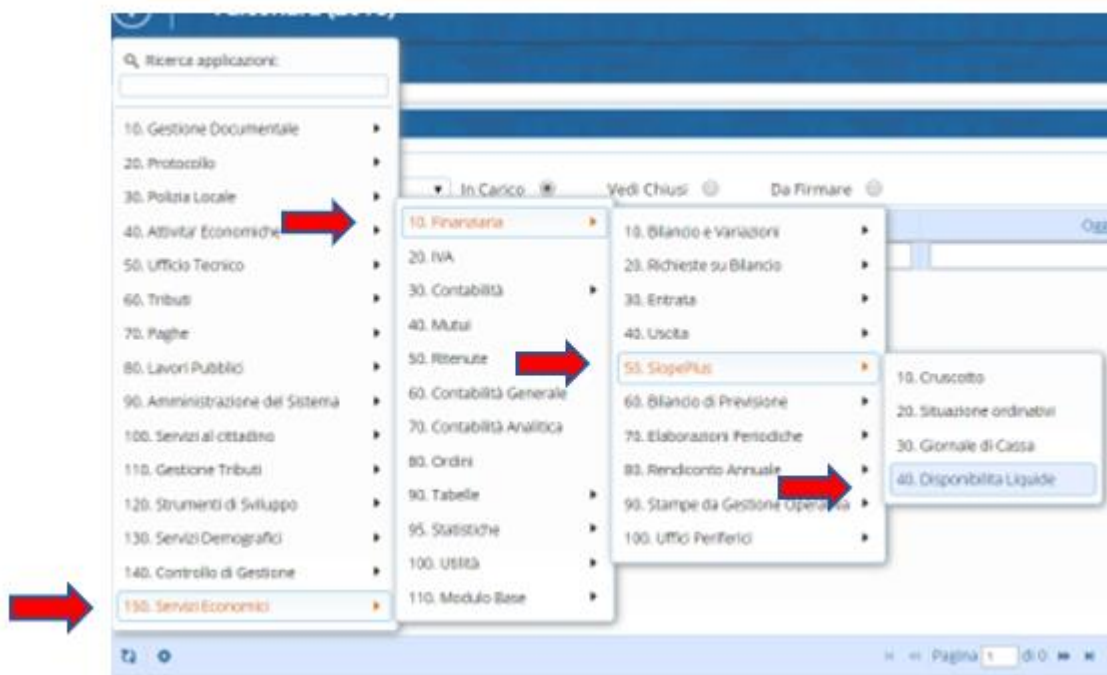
Ricerca applicazioni:

10. Gestione Documentale
20. Protocollo
30. Polizia Locale
40. Attivita' Economiche
50. Ufficio Tecnico
60. Tributi
70. Paghe
80. Lavori Pubblici
90. Amministrazione del Sistema
100. Servizi al cittadino
110. Gestione Tributi
120. Strumenti di Sviluppo
130. Servizi Demografici
140. Controllo di Gestione
150. Servizi Economici

In Carico Vedi Chiusi Da Firmare

10. Finanziaria
20. IVA
30. Contabilità
40. Mutui
50. Ritenute
60. Contabilità Generale
70. Contabilità Analitica
80. Ordini
90. Tabelle
95. Statistiche
100. Utilità
110. Modulo Base

10. Bilancio e Variazioni
20. Richieste su Bilancio
30. Entrata
40. Uscita
55. SiopePlus
60. Bilancio di Previsione
70. Elaborazioni Periodiche
80. Rendiconto Annuale
90. Stampe da Gestione Operativa
100. Uffici Periferici

10. Cruscotto
20. Situazione ordinativi
30. Giornale di Cassa
40. Disponibilita Liquide

Ogg

Pagina 1 di 0